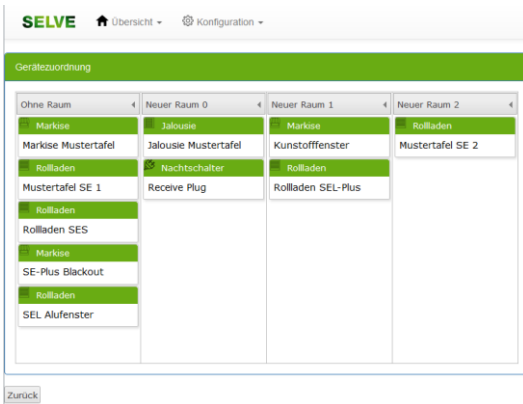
SELVE Übersicht ▾ Konfiguration ▾

Gerätezuordnung

Ohne Raum

Markise
Markise Mustertafel

Rollladen
Mustertafel SE 1

Rollladen
Rollladen SES

Markise
SE-Plus Blackout

Rollladen
SEL Alufenster

Neuer Raum 0

Jalousie
Jalousie Mustertafel

Nachtschalter
Receive Plug

Neuer Raum 1

Markise
Kunstofffenster

Rollladen
Rollladen SEL-Plus

Neuer Raum 2

Rollladen
Mustertafel SE 2

Zurück